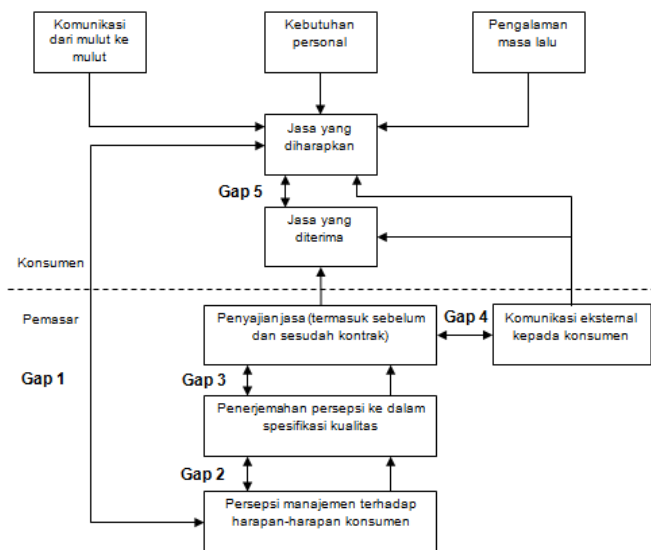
Komunikasi dari mulut ke mulut

Kebutuhan personal

Pengalaman masa lalu

Jasa yang diharapkan

Gap 5

Jasa yang diterima

Konsumen

Pemasar

Penyajian jasa (termasuk sebelum dan sesudah kontrak)

Gap 4

Komunikasi eksternal kepada konsumen

Gap 1

Gap 3

Penerjemahan persepsi ke dalam spesifikasi kualitas

Gap 2

Persepsi manajemen terhadap harapan-harapan konsumen